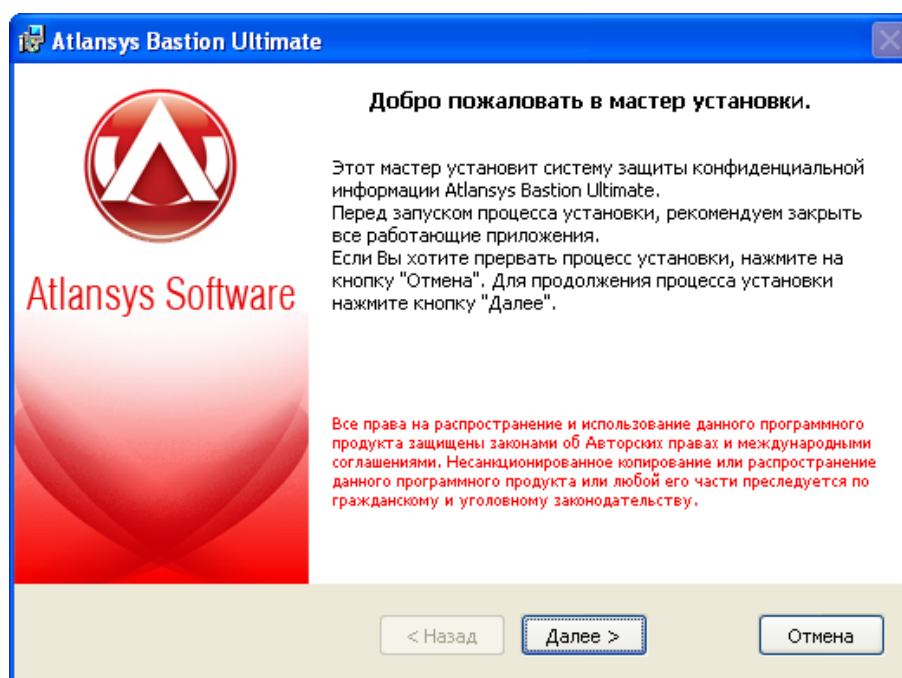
Atlansys Bastion Ultimate

Atlansys Software

Добро пожаловать в мастер установки.

Этот мастер установит систему защиты конфиденциальной информации Atlansys Bastion Ultimate.
Перед запуском процесса установки, рекомендуем закрыть все работающие приложения.
Если Вы хотите прервать процесс установки, нажмите на кнопку "Отмена". Для продолжения процесса установки нажмите кнопку "Далее".

Все права на распространение и использование данного программного продукта защищены законами об Авторских правах и международными соглашениями. Несанкционированное копирование или распространение данного программного продукта или любой его части преследуется по гражданскому и уголовному законодательству.

< Назад
Далее >
Отмена